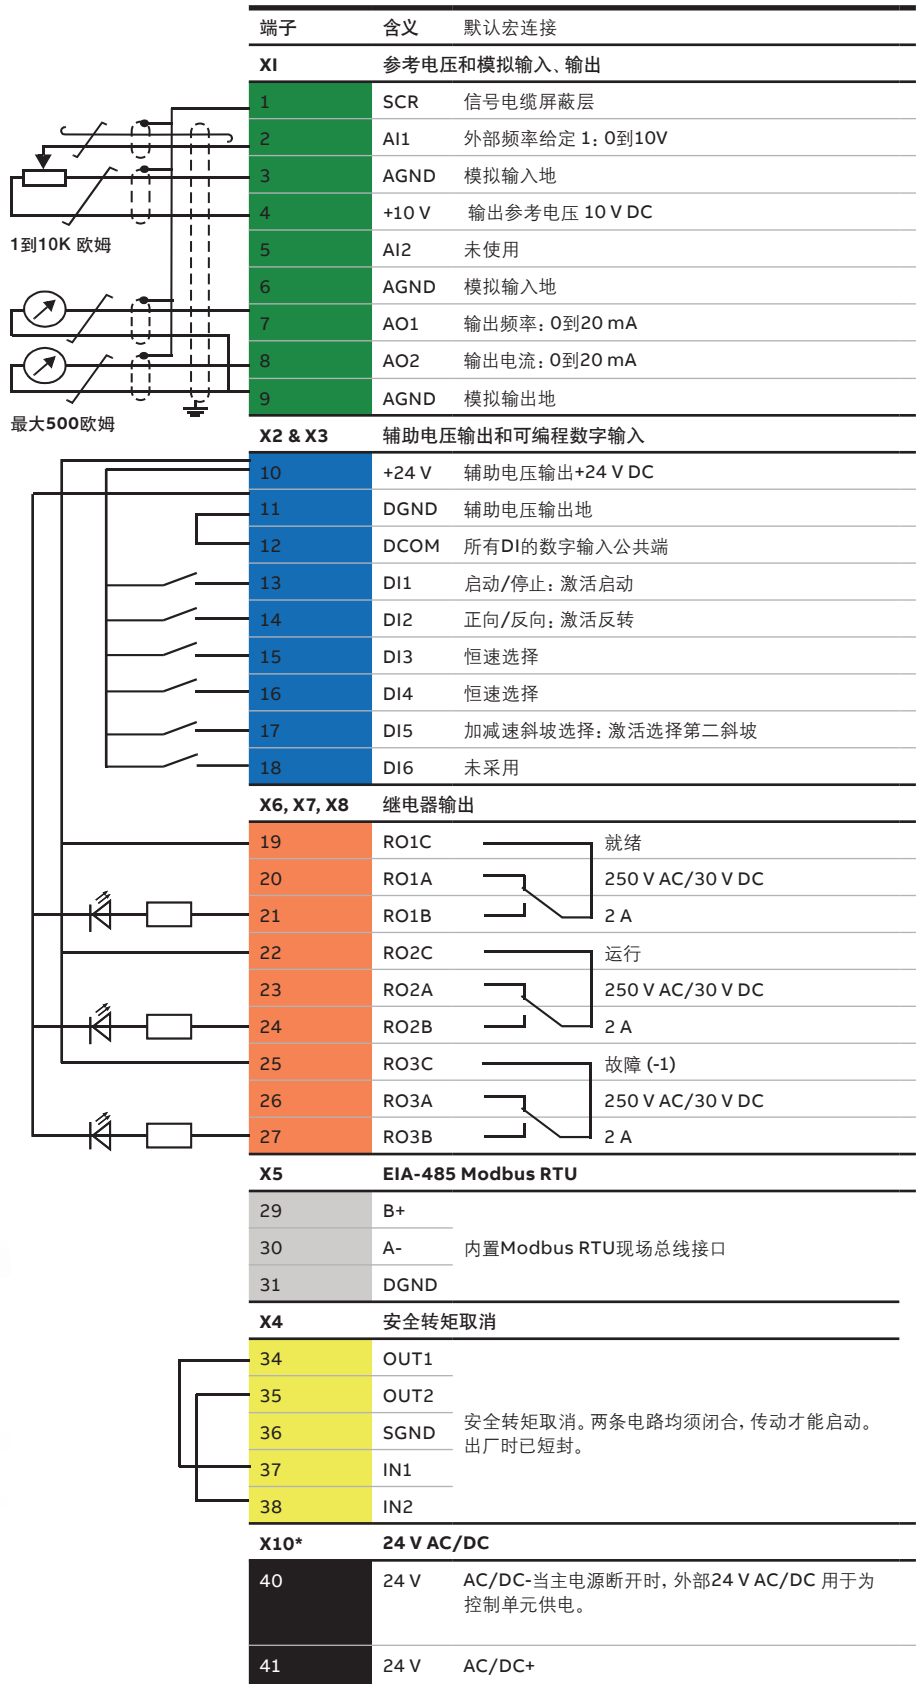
1到10K 欧姆

最大500欧姆

| 端子 | 含义 | 默认宏连接 |
|---|---|---|
| XI | 参考电压和模拟输入、输出 | |
| 1 | SCR | 信号电缆屏蔽层 |
| 2 | AI1 | 外部频率给定 1：0到10V |
| 3 | AGND | 模拟输入地 |
| 4 | +10 V | 输出参考电压 10 V DC |
| 5 | AI2 | 未使用 |
| 6 | AGND | 模拟输入地 |
| 7 | AO1 | 输出频率：0到20 mA |
| 8 | AO2 | 输出电流：0到20 mA |
| 9 | AGND | 模拟输出地 |
| X2 & X3 | 辅助电压输出和可编程数字输入 | |
| 10 | +24 V | 辅助电压输出+24 V DC |
| 11 | DGND | 辅助电压输出地 |
| 12 | DCOM | 所有DI的数字输入公共端 |
| 13 | DI1 | 启动/停止：激活启动 |
| 14 | DI2 | 正向/反向：激活反转 |
| 15 | DI3 | 恒速选择 |
| 16 | DI4 | 恒速选择 |
| 17 | DI5 | 加减速斜坡选择：激活选择第二斜坡 |
| 18 | DI6 | 未采用 |
| X6, X7, X8 | 继电器输出 | |
| 19 | RO1C | 就绪 |
| 20 | RO1A | 250 V AC/30 V DC |
| 21 | RO1B | 2 A |
| 22 | RO2C | 运行 |
| 23 | RO2A | 250 V AC/30 V DC |
| 24 | RO2B | 2 A |
| 25 | RO3C | 故障 (-1) |
| 26 | RO3A | 250 V AC/30 V DC |
| 27 | RO3B | 2 A |
| X5 | EIA-485 Modbus RTU | |
| 29 | B+ | 内置Modbus RTU现场总线接口 |
| 30 | A- | |
| 31 | DGND | |
| X4 | 安全转矩取消 | |
| 34 | OUT1 | 安全转矩取消。两条电路均须闭合，传动才能启动。出厂时已短封。 |
| 35 | OUT2 | |
| 36 | SGND | |
| 37 | IN1 | |
| 38 | IN2 | |
| X10* | 24 V AC/DC | |
| 40 | 24 V | AC/DC-当主电源断开时，外部24 V AC/DC 用于为控制单元供电。 |
| 41 | 24 V | AC/DC+ |